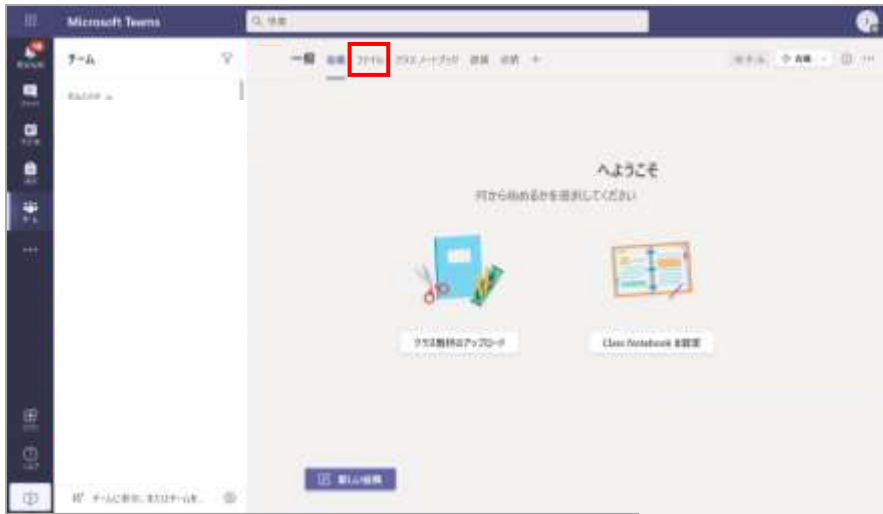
Microsoft Teams

検索

チーム

一般 投稿 ファイル クラスノートブック 課題 成績 +

へようこそ

何から始めるかを選択してください

クラス教材をアップロード

Class Notebook を設定

新しい投稿

チームに参加、またはチームを作成